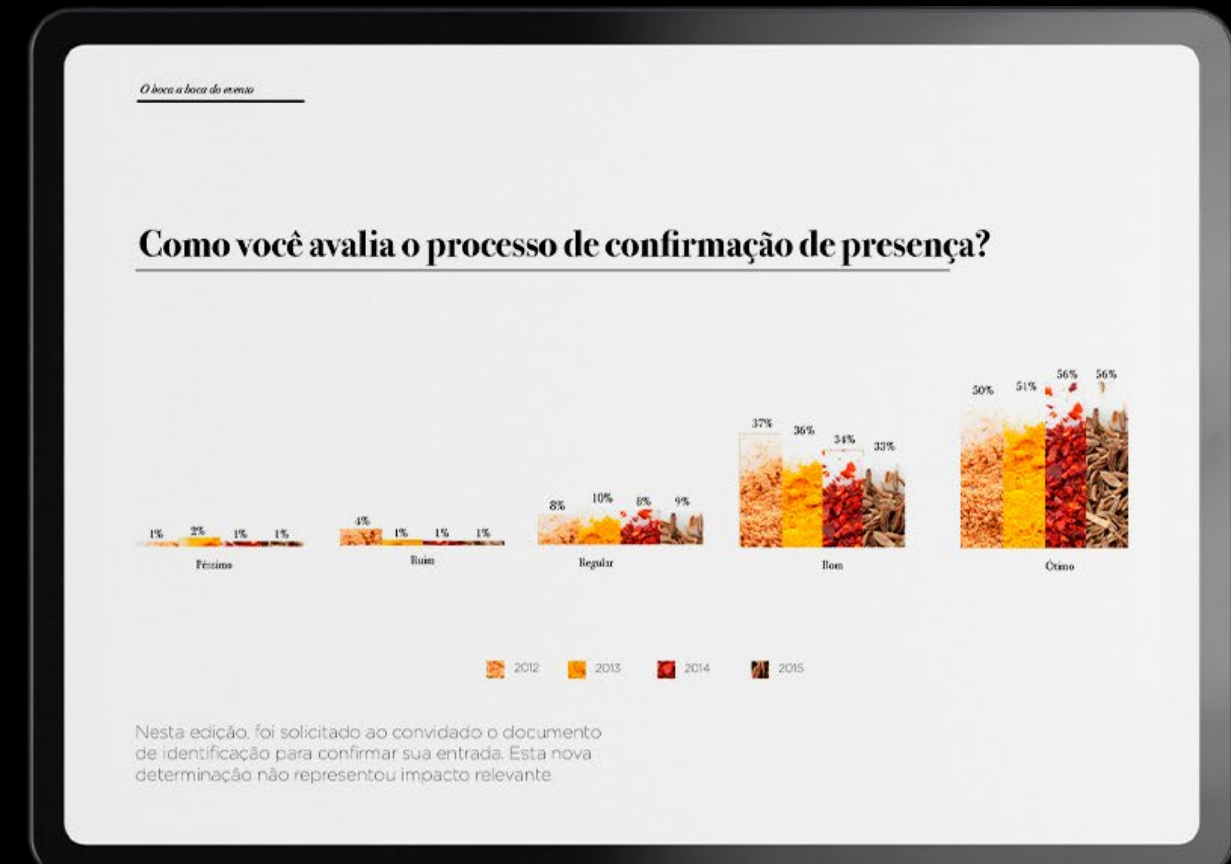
O boca a boca do evento

Como você avalia o processo de confirmação de presença?

1% 2% 1% 1%
Péssimo

4% 1% 1% 1%
Ruim

8% 10% 8% 9%
Regular

37% 36% 34% 33%
Bom

50% 51% 56% 56%
Ótimo

2012 2013 2014 2015

Nesta edição, foi solicitado ao convidado o documento de identificação para confirmar sua entrada. Esta nova determinação não representou impacto relevante.